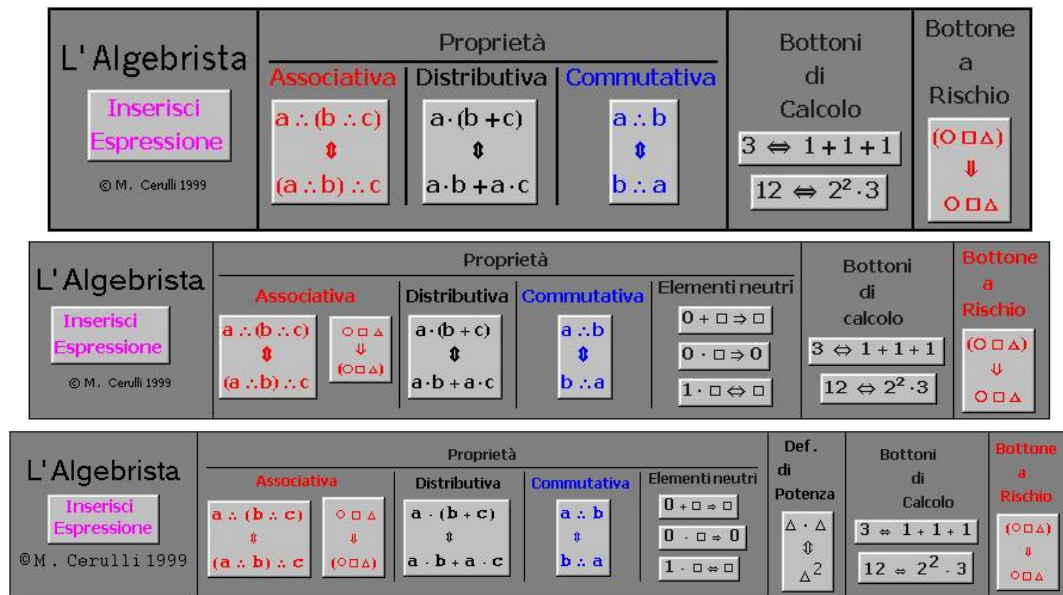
L' Algebrista

Inserisci Espressione

© M. Cerulli 1999

Proprietà

| Associativa | Distributiva | Commutativa |
|---|---|---|
| $a \therefore (b \therefore c)$ ⇕ $(a \therefore b) \therefore c$ | $a \cdot (b + c)$ ⇕ $a \cdot b + a \cdot c$ | $a \therefore b$ ⇕ $b \therefore a$ |

Bottoni di Calcolo

$3 \Leftrightarrow 1 + 1 + 1$

$12 \Leftrightarrow 2^2 \cdot 3$

Bottone a Rischio

(○□△) ⇓ ○□△

L' Algebrista

Inserisci Espressione

© M. Cerulli 1999

Proprietà

| Associativa | | Distributiva | Commutativa | Elementi neutri |
|---|---|---|---|---|
| $a \therefore (b \therefore c)$ ⇕ $(a \therefore b) \therefore c$ | ○□△ ⇓ (○□△) | $a \cdot (b + c)$ ⇕ $a \cdot b + a \cdot c$ | $a \therefore b$ ⇕ $b \therefore a$ | $0 + \square \Rightarrow \square$ <br> $0 \cdot \square \Rightarrow 0$ <br> $1 \cdot \square \Leftrightarrow \square$ |

Bottoni di calcolo

$3 \Leftrightarrow 1 + 1 + 1$

$12 \Leftrightarrow 2^2 \cdot 3$

Bottone a Rischio

(○□△) ⇓ ○□△

L' Algebrista

Inserisci Espressione

©M. Cerulli 1999

Proprietà

| Associativa | | Distributiva | Commutativa | Elementi neutri |
|---|---|---|---|---|
| $a \therefore (b \therefore c)$ ⇕ $(a \therefore b) \therefore c$ | ○□△ ⇓ (○□△) | $a \cdot (b + c)$ ⇕ $a \cdot b + a \cdot c$ | $a \therefore b$ ⇕ $b \therefore a$ | $0 + \square \Rightarrow \square$ <br> $0 \cdot \square \Rightarrow 0$ <br> $1 \cdot \square \Leftrightarrow \square$ |

Def. di Potenza

$\Delta \cdot \Delta$ ⇕ $\Delta^2$

Bottoni di Calcolo

$3 \Leftrightarrow 1 + 1 + 1$

$12 \Leftrightarrow 2^2 \cdot 3$

Bottone a Rischio

(○□△) ⇓ ○□△